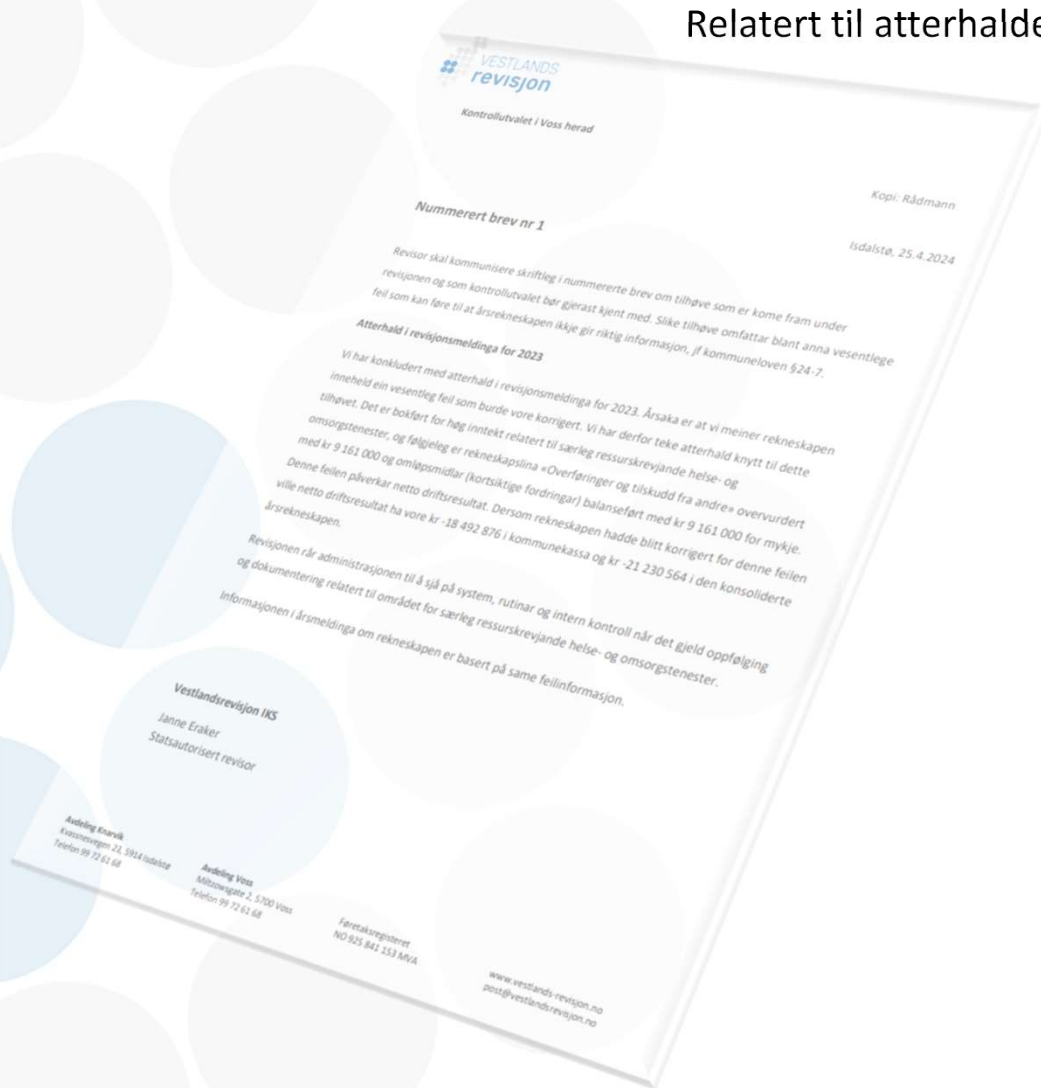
Relatert til atterhalde

VESTLANDS revisjon

Kontrollutvalet i Voss herad

Kopi: Rådmann

Nummerert brev nr 1

Isdalstø, 25.4.2024

Revisor skal kommunisere skriftleg i nummererte brev om tilhøve som er kome fram under revisjonen og som kontrollutvalet bør gjerast kjent med. Slike tilhøve omfattar blant anna vesentlege feil som kan føre til at årsrekneskapen ikkje gir riktig informasjon, jf kommuneloven §24-7.

Atterhald i revisjonsmeldinga for 2023

Vi har konkludert med atterhald i revisjonsmeldinga for 2023. Årsaka er at vi meiner rekneskapen inneheld ein vesentleg feil som burde vore korrigert. Vi har derfor teke atterhald knytt til dette tilhøvet. Det er bokført for høg inntekt relatert til særleg ressurskrevjande helse- og omsorgstenester, og følgjeleg er rekneskapslina «Overføringer og tilskudd fra andre» overvurdert med kr 9 161 000 og omløpsmidlar (kortsiktige fordringar) balanseført med kr 9 161 000 for mykje. Denne feilen påverkar netto driftsresultat. Dersom rekneskapen hadde blitt korrigert for denne feilen ville netto driftsresultat ha vore kr -18 492 876 i kommunekassa og kr -21 230 564 i den konsoliderte årsrekneskapen.

Revisjonen rår administrasjonen til å sjå på system, rutinar og intern kontroll når det gjeld oppfølging og dokumentering relatert til området for særleg ressurskrevjande helse- og omsorgstenester.

Informasjonen i årsmeldinga om rekneskapen er basert på same feilinformasjon.

Vestlandsrevisjon IKS

Janne Eraker
Statsautorisert revisor

Avdeling Knarvik
Kvassnesvegen 23, 5914 Isdalstø
Telefon 99 72 61 68

Avdeling Voss
Mitzowsgate 2, 5700 Voss
Telefon 99 72 61 68

Føretaksregisteret
NO 925 841 153 MVA

www.vestlands-revisjon.no
post@vestlandsrevisjon.no